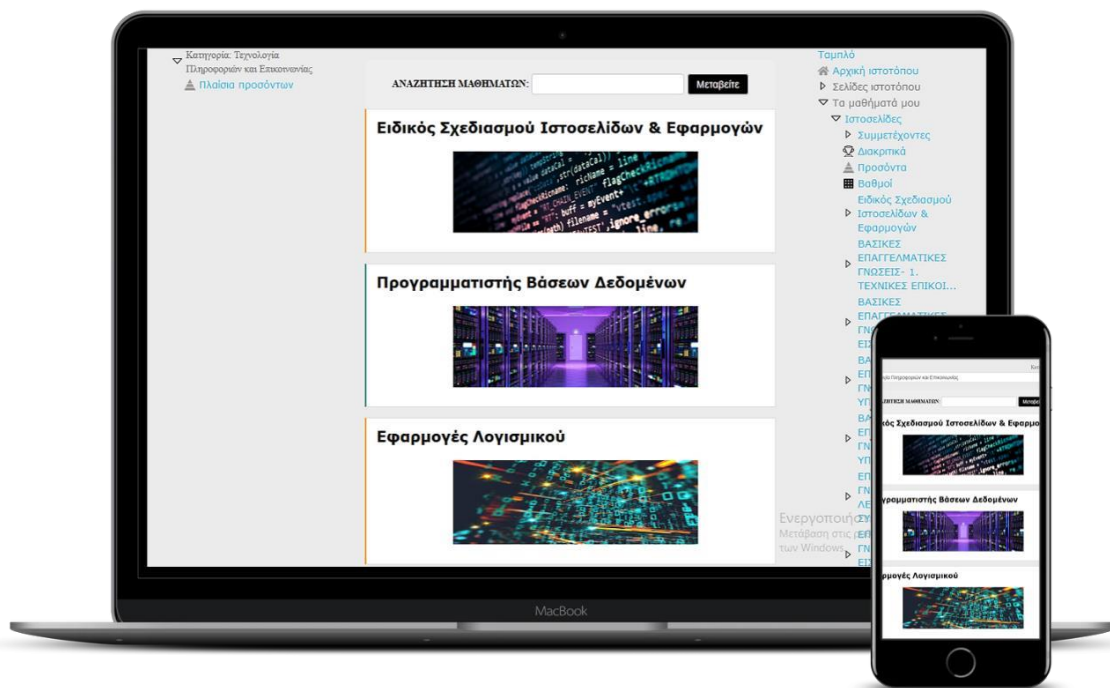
Κατηγορία: Τεχνολογία Πληροφοριών και Επικοινωνίας
Πλαίσια προσόντων

ΑΝΑΖΗΤΗΣΗ ΜΑΘΗΜΑΤΩΝ: Μεταβείτε

Ειδικός Σχεδιασμού Ιστοσελίδων & Εφαρμογών

Προγραμματιστής Βάσεων Δεδομένων

Εφαρμογές Λογισμικού

Ταμπλό
Αρχική ιστοτόπου
Σελίδες ιστοτόπου
Τα μαθήματά μου
Ιστοσελίδες
Συμμετέχοντες
Διακριτικά
Προσόντα
Βαθμοί
Ειδικός Σχεδιασμού Ιστοσελίδων & Εφαρμογών
ΒΑΣΙΚΕΣ ΕΠΑΓΓΕΛΜΑΤΙΚΕΣ ΓΝΩΣΕΙΣ- 1. ΤΕΧΝΙΚΕΣ ΕΠΙΚΟΙ...
ΒΑΣΙΚΕΣ ΕΠΑΓΓΕΛΜΑΤΙΚΕΣ ΓΝ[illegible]
ΕΙ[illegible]
ΒΑ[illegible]
ΕΠ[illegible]
ΓΝ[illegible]
ΥΠ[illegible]
ΒΑ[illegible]
ΕΠ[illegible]
ΓΝ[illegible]
ΥΠ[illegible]
ΕΠ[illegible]
ΓΝ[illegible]
ΛΕ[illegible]
ΣΥ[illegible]
ΕΠ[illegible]
ΓΝ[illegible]
ΕΙ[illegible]

Ενεργοποιήσ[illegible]
Μετάβαση στις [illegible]
των Windows.

MacBook

Κα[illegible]
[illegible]ρία Πληροφοριών και Επικοινωνίας
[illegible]ΖΗΤΗΣΗ ΜΑΘΗΜΑΤΩΝ Μεταβεί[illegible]
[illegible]κός Σχεδιασμού Ιστοσελίδων & Εφαρμο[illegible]
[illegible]γραμματιστής Βάσεων Δεδομένων
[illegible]αρμογές Λογισμικού